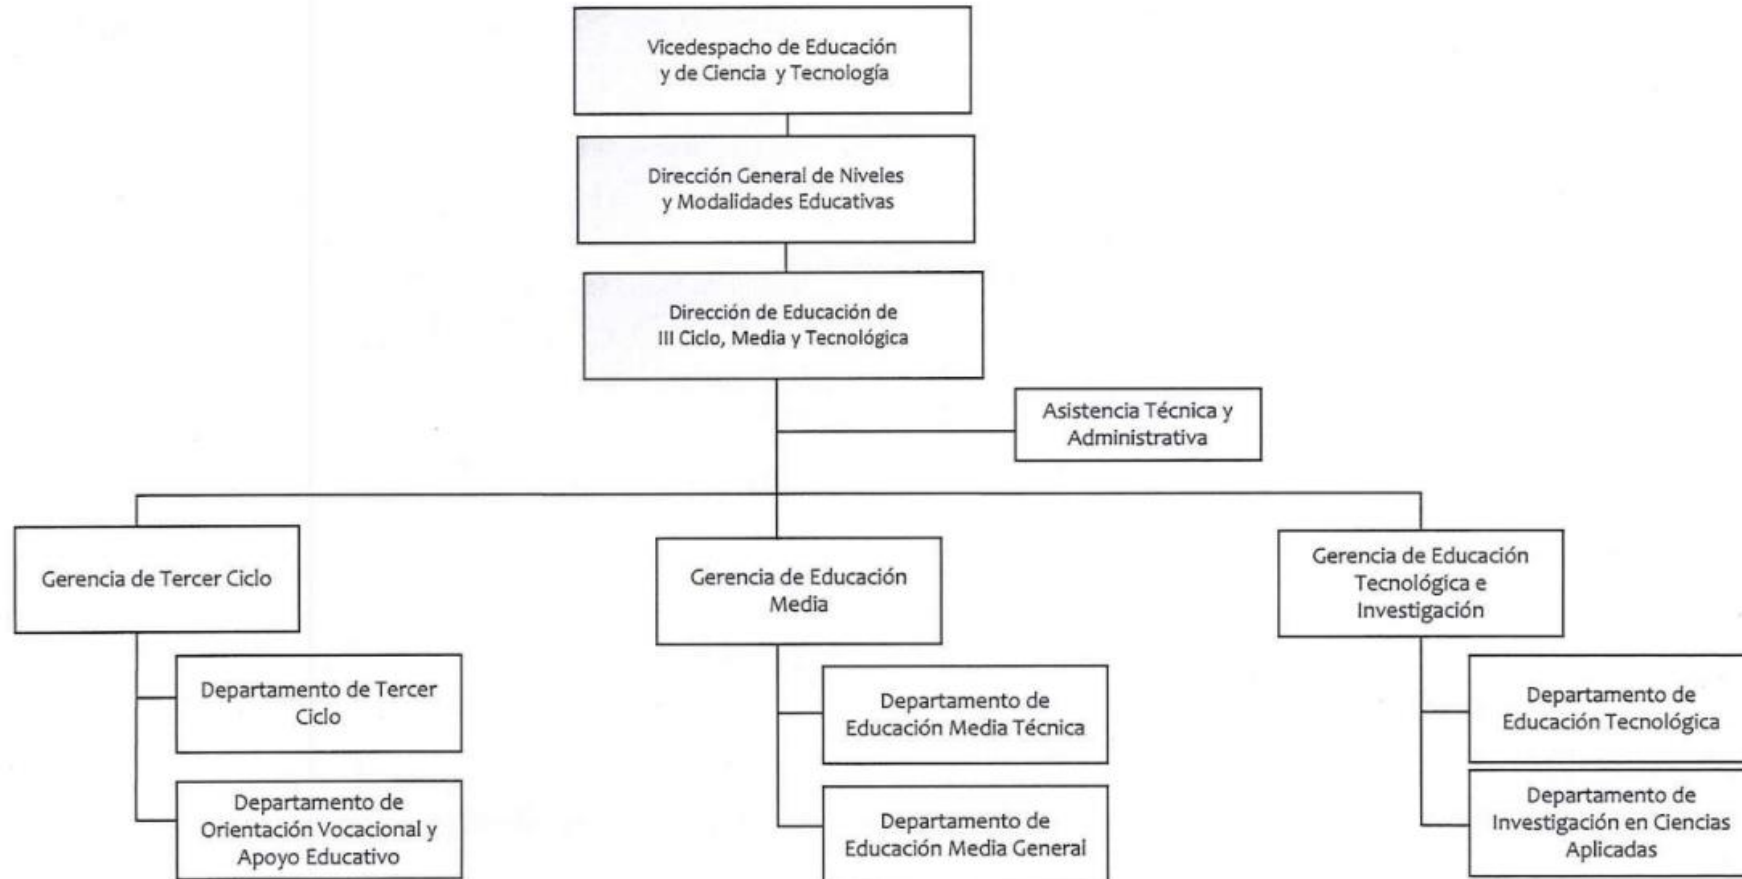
Vicedespacho de Educación y de Ciencia y Tecnología

Dirección General de Niveles y Modalidades Educativas

Dirección de Educación de III Ciclo, Media y Tecnológica

Asistencia Técnica y Administrativa

Gerencia de Tercer Ciclo

Departamento de Tercer Ciclo

Departamento de Orientación Vocacional y Apoyo Educativo

Gerencia de Educación Media

Departamento de Educación Media Técnica

Departamento de Educación Media General

Gerencia de Educación Tecnológica e Investigación

Departamento de Educación Tecnológica

Departamento de Investigación en Ciencias Aplicadas